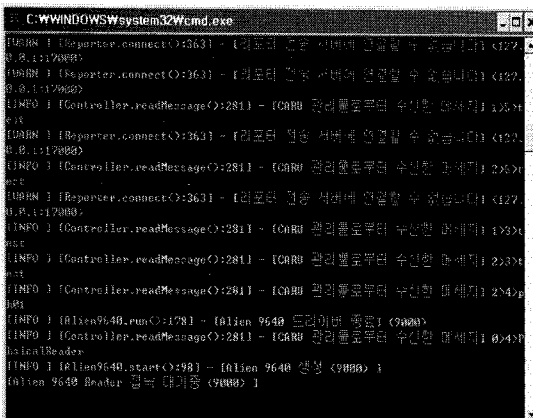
C:\WINDOWS\system32\cmd.exe

[WARN ] [Reporter.connect():363] - [리포터 전송 서버에 연결할 수 없습니다] <127.0.0.1:17000>
[WARN ] [Reporter.connect():363] - [리포터 전송 서버에 연결할 수 없습니다] <127.0.0.1:17000>
[INFO ] [Controller.readMessage():281] - [CARD 관리툴로부터 수신한 메세지] 1>5>exit
[WARN ] [Reporter.connect():363] - [리포터 전송 서버에 연결할 수 없습니다] <127.0.0.1:17000>
[INFO ] [Controller.readMessage():281] - [CARD 관리툴로부터 수신한 메세지] 2>5>test
[WARN ] [Reporter.connect():363] - [리포터 전송 서버에 연결할 수 없습니다] <127.0.0.1:17000>
[INFO ] [Controller.readMessage():281] - [CARD 관리툴로부터 수신한 메세지] 1>3>test
[INFO ] [Controller.readMessage():281] - [CARD 관리툴로부터 수신한 메세지] 2>3>test
[INFO ] [Controller.readMessage():281] - [CARD 관리툴로부터 수신한 메세지] 2>4>p101
[INFO ] [Alien9640.run():178] - [Alien 9640 드라이버 종료] (9000)
[INFO ] [Controller.readMessage():281] - [CARD 관리툴로부터 수신한 메세지] 0>4>PhysicalReader
[INFO ] [Alien9640.start():98] - [Alien 9640 생성 (9000) ]
[Alien 9640 Reader 접속 대기중 (9000) ]